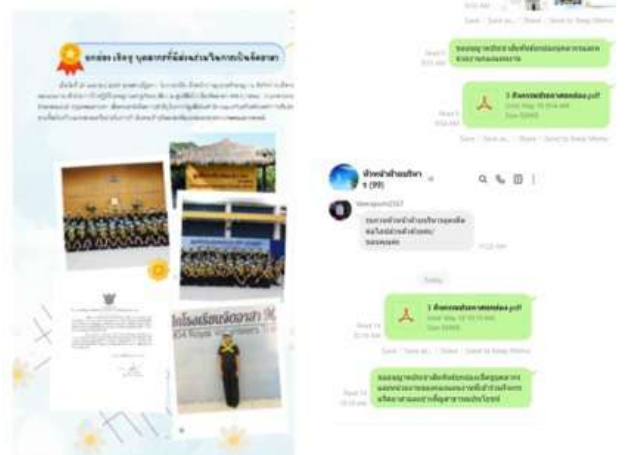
ยกย่อง เชิดชู บุคลากรที่มีส่วนร่วมในการบริหารจัดการ

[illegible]

โรงเรียน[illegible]

Save | Save as... | Share | Send to Keep Memo

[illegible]

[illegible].pdf

Save | Save as... | Share | Send to Keep Memo

ห้องผู้บริหาร (99)

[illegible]

Today

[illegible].pdf

Save | Save as... | Share | Send to Keep Memo

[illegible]